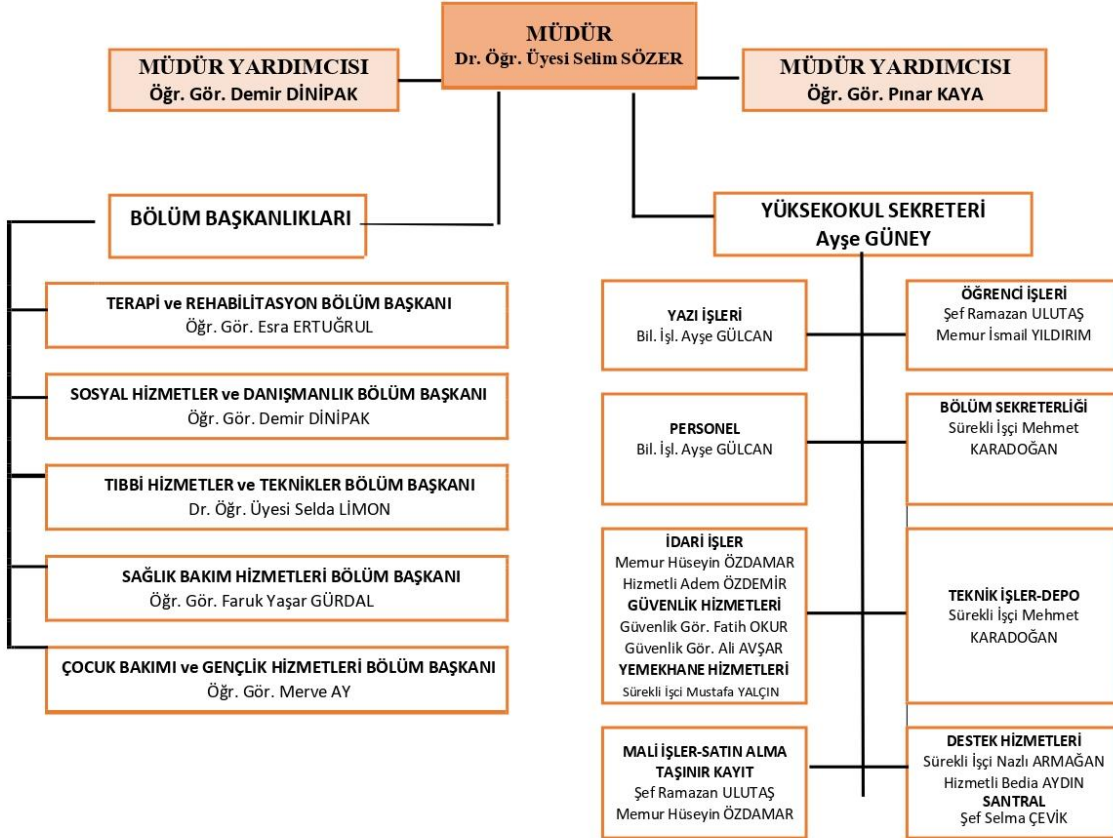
MÜDÜR
Dr. Öğr. Üyesi Selim SÖZER

MÜDÜR YARDIMCISI
Öğr. Gör. Demir DİNİPAK

MÜDÜR YARDIMCISI
Öğr. Gör. Pınar KAYA

BÖLÜM BAŞKANLIKLARI

TERAPİ ve REHABİLİTASYON BÖLÜM BAŞKANI
Öğr. Gör. Esra ERTUĞRUL

SOSYAL HİZMETLER ve DANIŞMANLIK BÖLÜM BAŞKANI
Öğr. Gör. Demir DİNİPAK

TIBBİ HİZMETLER ve TEKNİKLER BÖLÜM BAŞKANI
Dr. Öğr. Üyesi Selda LİMON

SAĞLIK BAKIM HİZMETLERİ BÖLÜM BAŞKANI
Öğr. Gör. Faruk Yaşar GÜRDAL

ÇOCUK BAKIMI ve GENÇLİK HİZMETLERİ BÖLÜM BAŞKANI
Öğr. Gör. Merve AY

YÜKSEKOKUL SEKRETERİ
Ayşe GÜNEY

YAZI İŞLERİ
Bil. İşl. Ayşe GÜLCAN

ÖĞRENCİ İŞLERİ
Şef Ramazan ULUTAŞ
Memur İsmail YILDIRIM

PERSONEL
Bil. İşl. Ayşe GÜLCAN

BÖLÜM SEKRETERLİĞİ
Sürekli İşçi Mehmet KARADOĞAN

İDARİ İŞLER
Memur Hüseyin ÖZDAMAR
Hizmetli Adem ÖZDEMİR
GÜVENLİK HİZMETLERİ
Güvenlik Gör. Fatih OKUR
Güvenlik Gör. Ali AVŞAR
YEMEKHANE HİZMETLERİ
Sürekli İşci Mustafa YALÇIN

TEKNİK İŞLER-DEPO
Sürekli İşçi Mehmet KARADOĞAN

MALİ İŞLER-SATIN ALMA
TAŞINIR KAYIT
Şef Ramazan ULUTAŞ
Memur Hüseyin ÖZDAMAR

DESTEK HİZMETLERİ
Sürekli İşçi Nazlı ARMAĞAN
Hizmetli Bedia AYDIN
SANTRAL
Şef Selma ÇEVİK